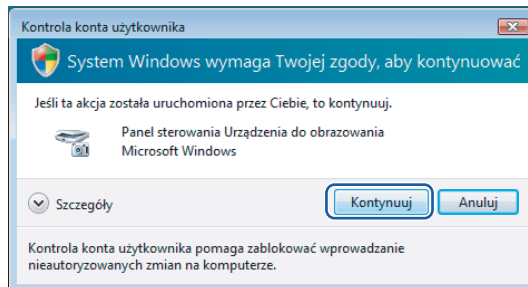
Kontrola konta użytkownika

System Windows wymaga Twojej zgody, aby kontynuować

Jeśli ta akcja została uruchomiona przez Ciebie, to kontynuuj.

Panel sterowania Urządzenia do obrazowania
Microsoft Windows

Szczegóły

Kontynuuj

Anuluj

Kontrola konta użytkownika pomaga zablokować wprowadzanie nieautoryzowanych zmian na komputerze.